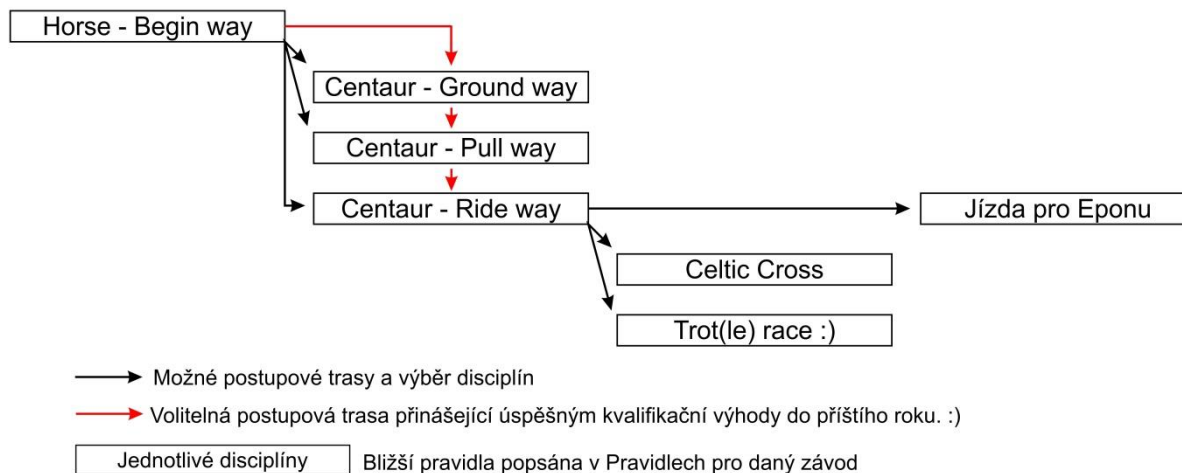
Horse - Begin way

Centaur - Ground way

Centaur - Pull way

Centaur - Ride way

Jízda pro Eponu

Celtic Cross

Trot(le) race :)

Možné postupové trasy a výběr disciplín

Volitelná postupová trasa přinášející úspěšným kvalifikační výhody do příštího roku. :)

Jednotlivé disciplíny

Bližší pravidla popsána v Pravidlech pro daný závod